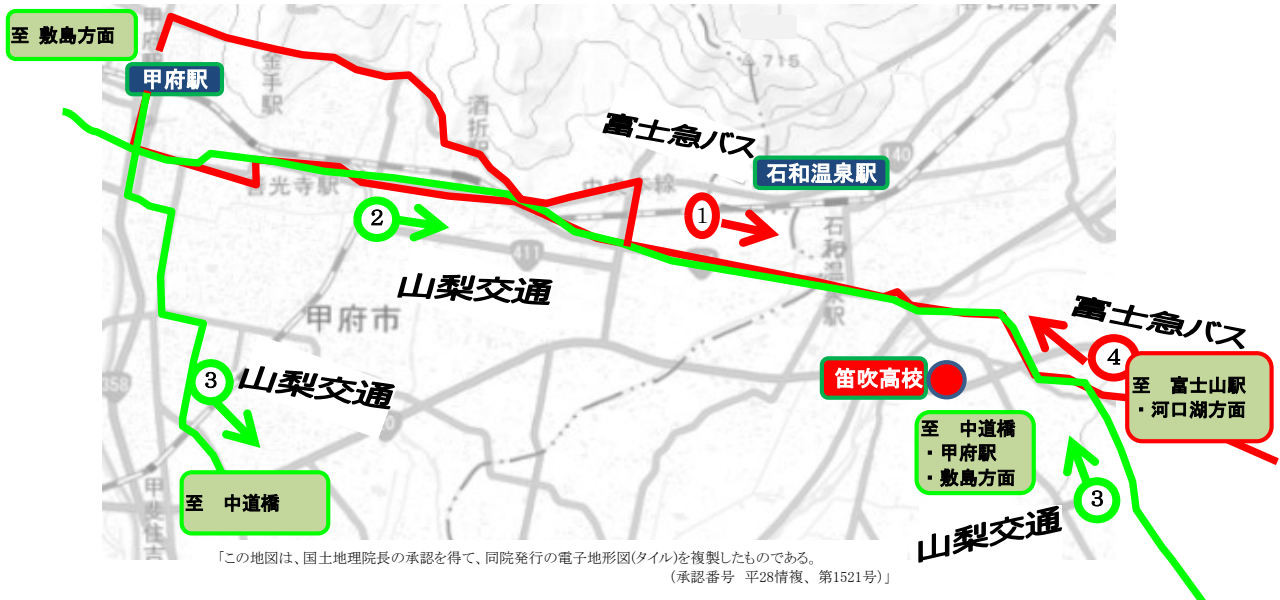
至 敷島方面

甲府駅

富士急バス

石和温泉駅

2

1

山梨交通

3

山梨交通

笛吹高校

富士急バス

4

至 富士山駅
・河口湖方面

至 中道橋
・甲府駅
・敷島方面

3

山梨交通

至 中道橋

「この地図は、国土地理院長の承認を得て、同院発行の電子地形図(タイル)を複製したものである。
(承認番号 平28情複、第1521号)」